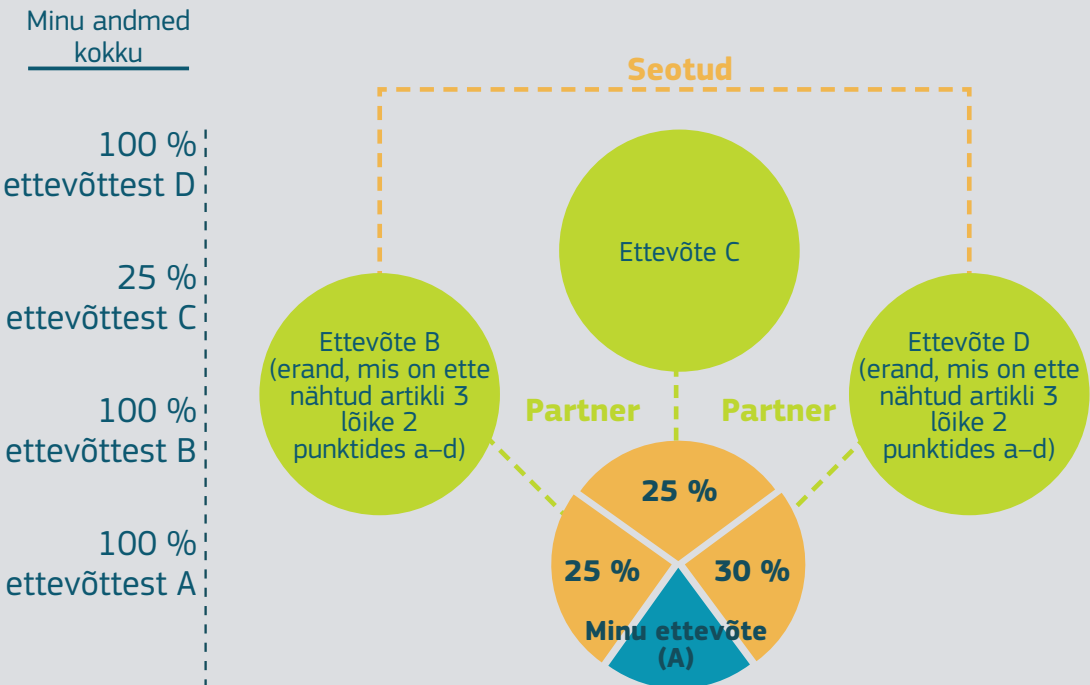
Minu andmed kokku

100 % ettevõttest D

25 % ettevõttest C

100 % ettevõttest B

100 % ettevõttest A

Seotud

Ettevõte C

Ettevõte B (erand, mis on ette nähtud artikli 3 lõike 2 punktides a–d)

Ettevõte D (erand, mis on ette nähtud artikli 3 lõike 2 punktides a–d)

Partner

Partner

25 %

25 %

30 %

Minu ettevõte (A)